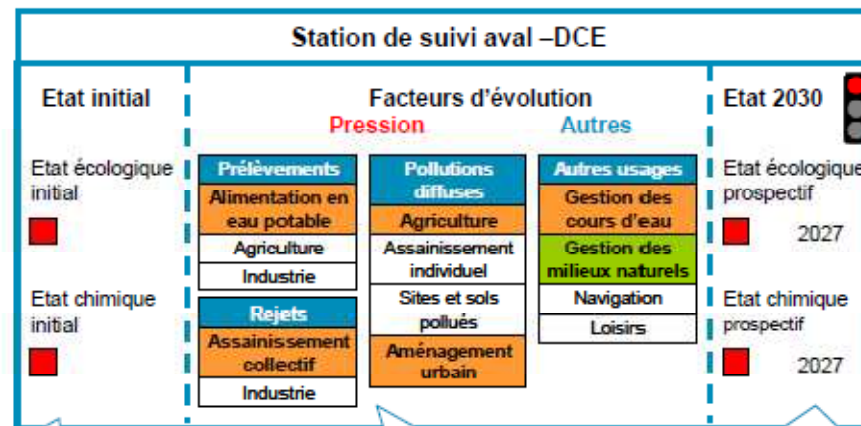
Station de suivi aval –DCE

Etat initial

Etat écologique initial

Etat chimique initial

Facteurs d'évolution

Pression

Autres

| Prélèvements |
|---|
| Alimentation en eau potable |
| Agriculture |
| Industrie |

| Rejets |
|---|
| Assainissement collectif |
| Industrie |

| Pollutions diffuses |
|---|
| Agriculture |
| Assainissement individuel |
| Sites et sols pollués |
| Aménagement urbain |

| Autres usages |
|---|
| Gestion des cours d'eau |
| Gestion des milieux naturels |
| Navigation |
| Loisirs |

Etat 2030

Etat écologique prospectif

2027

Etat chimique prospectif

2027